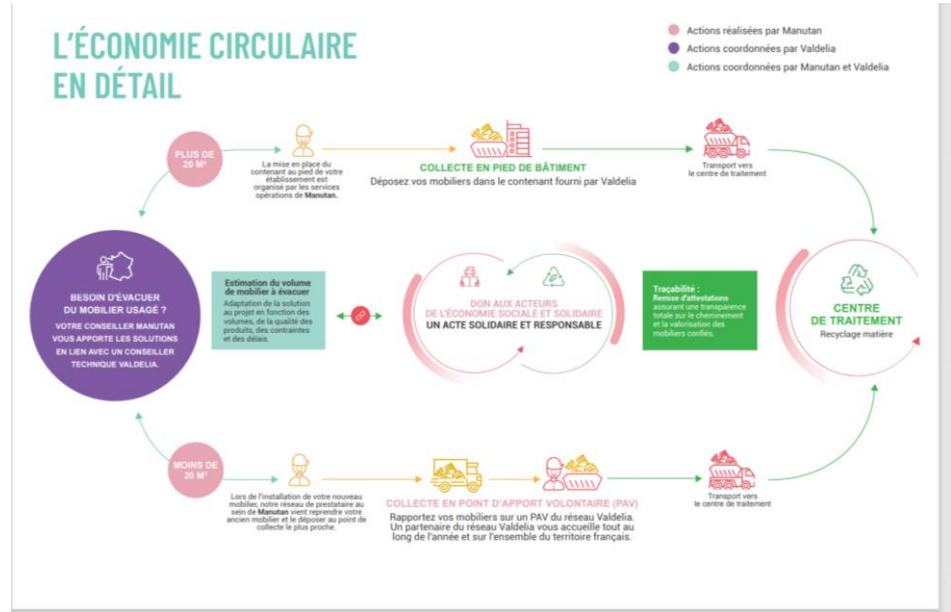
L'ÉCONOMIE CIRCULAIRE EN DÉTAIL

Actions réalisées par Manutan
Actions coordonnées par Valdelia
Actions coordonnées par Manutan et Valdelia

PLUS DE 20 M³

La mise en place du contenant au pied de votre établissement est organisé par les services opérations de Manutan.

COLLECTE EN PIED DE BÂTIMENT
Déposez vos mobiliers dans le contenant fourni par Valdelia

Transport vers le centre de traitement

BESOIN D'ÉVACUER DU MOBILIER USAGÉ ?
VOTRE CONSEILLER MANUTAN VOUS APPORTE LES SOLUTIONS EN LIEN AVEC UN CONSEILLER TECHNIQUE VALDELIA.

Estimation du volume de mobilier à évacuer
Adaptation de la solution au projet en fonction des volumes, de la qualité des produits, des contraintes et des délais.

DON AUX ACTEURS DE L'ÉCONOMIE SOCIALE ET SOLIDAIRE
UN ACTE SOLIDAIRE ET RESPONSABLE

Traçabilité :
Remise d'attestations assurant une transparence totale sur le cheminement et la valorisation des mobiliers confiés.

CENTRE DE TRAITEMENT
Recyclage matière

MOINS DE 20 M³

Lors de l'installation de votre nouveau mobilier, notre réseau de prestataire au sein de Manutan vient reprendre votre ancien mobilier et le déposer au point de collecte le plus proche.

COLLECTE EN POINT D'APPORT VOLONTAIRE (PAV)
Rapportez vos mobiliers sur un PAV du réseau Valdelia. Un partenaire du réseau Valdelia vous accueille tout au long de l'année et sur l'ensemble du territoire français.

Transport vers le centre de traitement